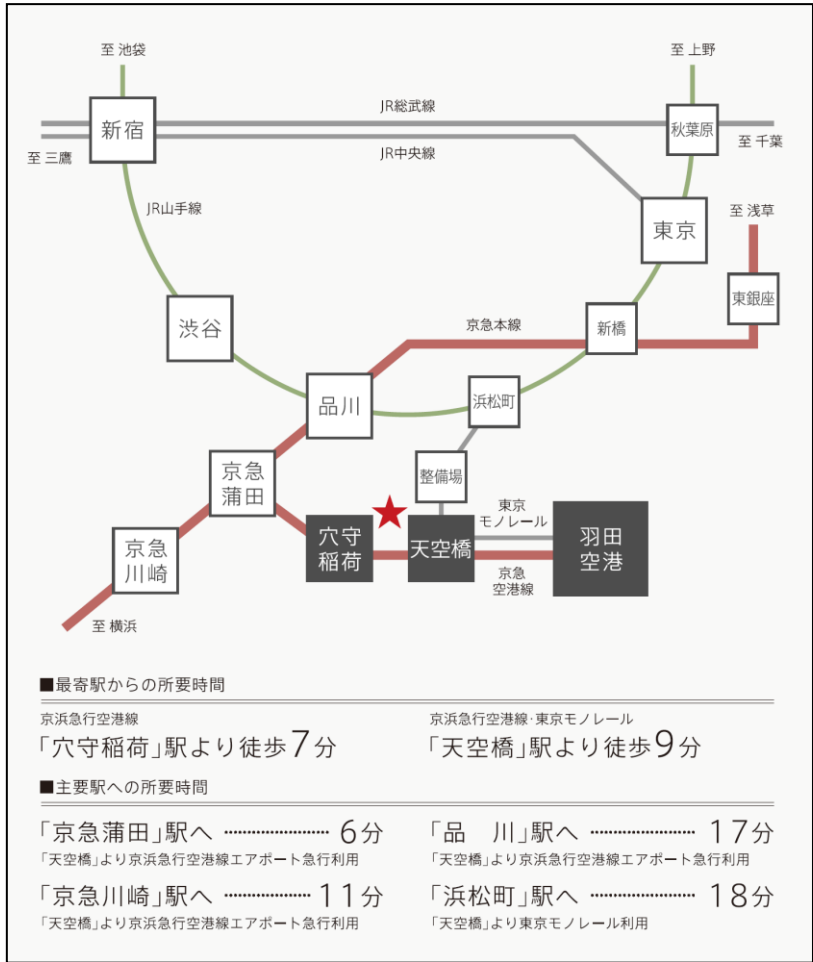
至 池袋

至 上野

JR総武線

新宿

秋葉原

至 千葉

至 三鷹

JR中央線

JR山手線

東京

至 浅草

東銀座

渋谷

京急本線

新橋

品川

浜松町

京急蒲田

整備場

東京モノレール

穴守稲荷

天空橋

羽田空港

京急川崎

京急空港線

至 横浜

■最寄駅からの所要時間

京浜急行空港線
「穴守稲荷」駅より徒歩7分

京浜急行空港線·東京モノレール
「天空橋」駅より徒歩9分

■主要駅への所要時間

「京急蒲田」駅へ ……………… 6分
「天空橋」より京浜急行空港線エアポート急行利用

「品　川」駅へ ……………… 17分
「天空橋」より京浜急行空港線エアポート急行利用

「京急川崎」駅へ ……………… 11分
「天空橋」より京浜急行空港線エアポート急行利用

「浜松町」駅へ ……………… 18分
「天空橋」より東京モノレール利用